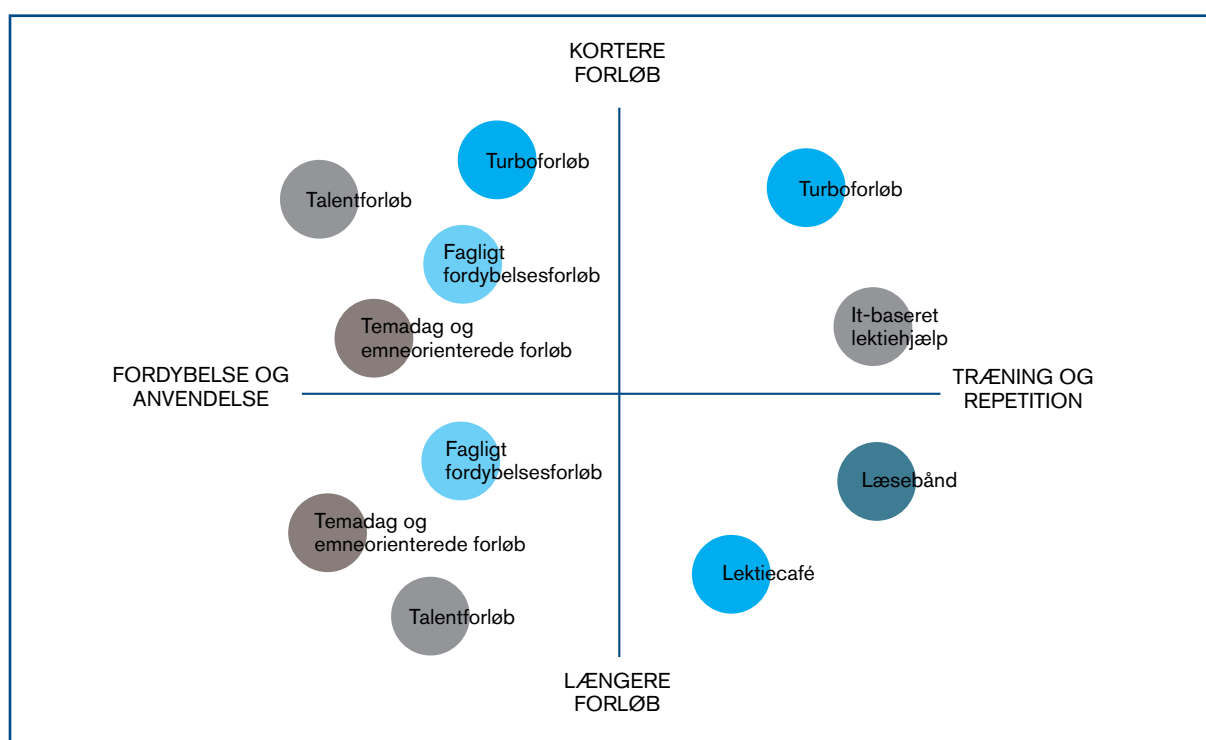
KORTERE FORLØB

Turboforløb

Talentforløb

Turboforløb

Fagligt fordybelsesforløb

It-baseret lektiehjælp

Temadag og emneorienterede forløb

FORDYBELSE OG ANVENDELSE

TRÆNING OG REPETITION

Fagligt fordybelsesforløb

Læsebånd

Temadag og emneorienterede forløb

Lektiecafé

Talentforløb

LÆNGERE FORLØB